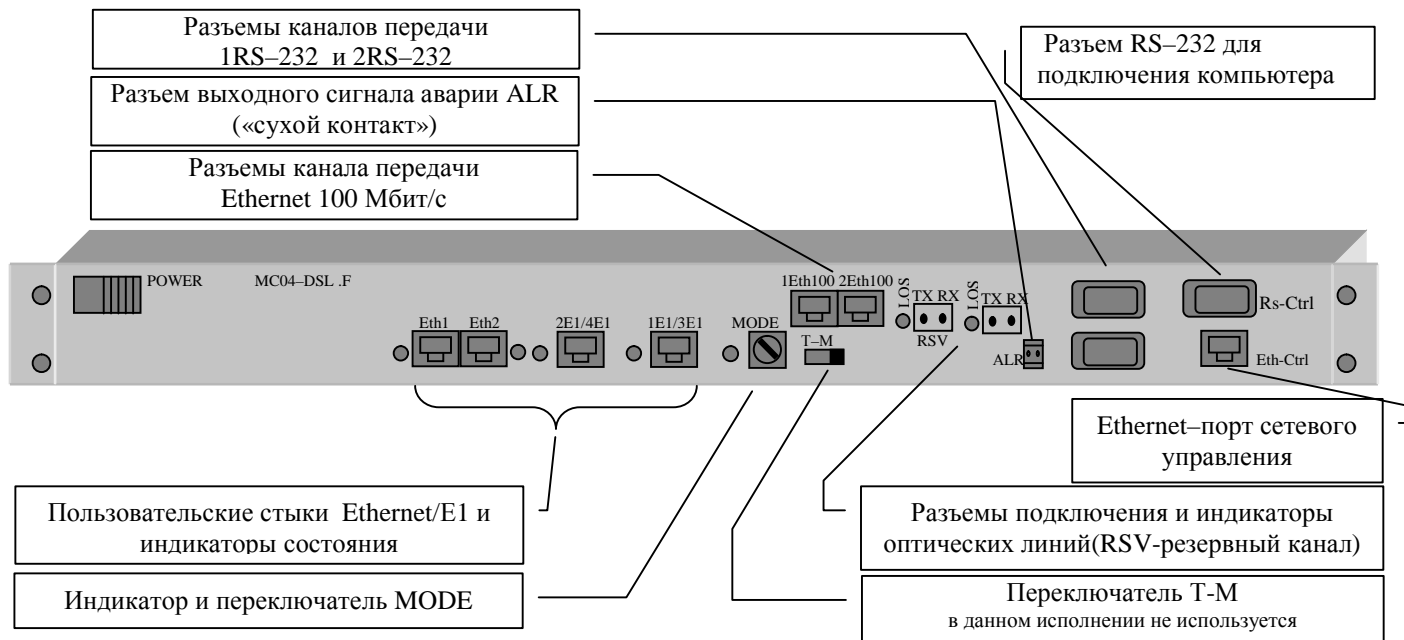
Разъемы каналов передачи 1RS–232 и 2RS–232

Разъем RS–232 для подключения компьютера

Разъем выходного сигнала аварии ALR («сухой контакт»)

Разъемы канала передачи Ethernet 100 Мбит/с

POWER

MC04–DSL .F

1Eth100 2Eth100

LOS

TX RX

LOS

TX RX

RSV

Rs-Ctrl

Eth1 Eth2

2E1/4E1

1E1/3E1

MODE

T–M

ALR

Eth-Ctrl

Ethernet–порт сетевого управления

Пользовательские стыки Ethernet/E1 и индикаторы состояния

Разъемы подключения и индикаторы оптических линий(RSV-резервный канал)

Индикатор и переключатель MODE

Переключатель T-M
в данном исполнении не используется